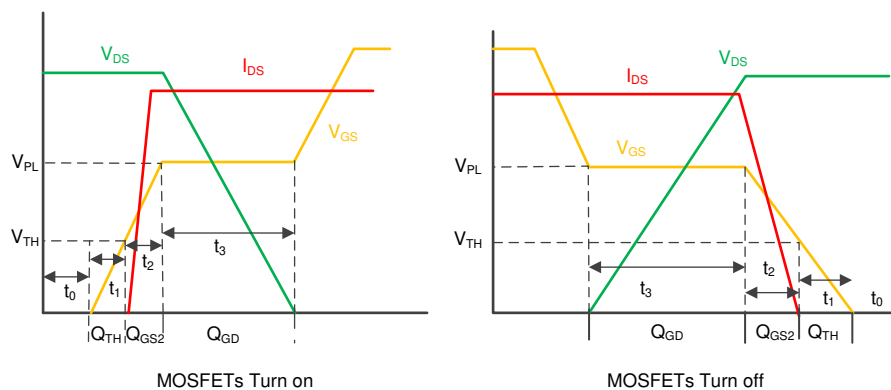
$V_{DS}$

$I_{DS}$

$V_{GS}$

$V_{PL}$

$V_{TH}$

$t_0$

$t_1$

$t_2$

$t_3$

$Q_{TH}$ $Q_{GS2}$ $Q_{GD}$

MOSFETs Turn on

$V_{DS}$

$I_{DS}$

$V_{GS}$

$V_{PL}$

$V_{TH}$

$t_3$

$t_2$

$t_1$

$t_0$

$Q_{GD}$ $Q_{GS2}$ $Q_{TH}$

MOSFETs Turn off